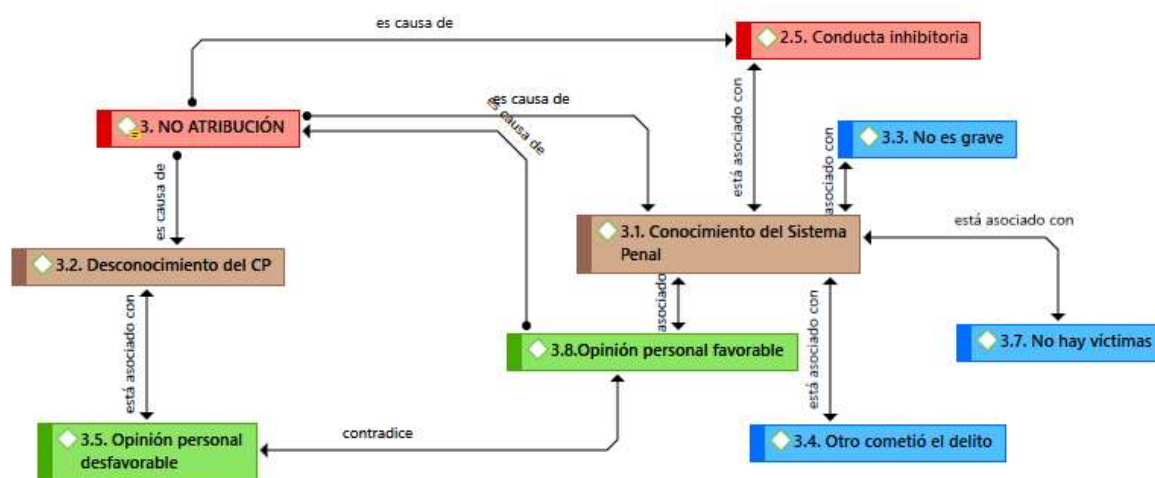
es causa de

2.5. Conducta inhibitoria

es causa de

es causa de

3. NO ATRIBUCIÓN

está asociado con

3.3. No es grave

está asociado con

es causa de

está asociado con

3.1. Conocimiento del Sistema Penal

3.2. Desconocimiento del CP

asociado

está asociado con

3.7. No hay víctimas

está asociado con

3.8.Opinión personal favorable

está asociado con

contradice

3.5. Opinión personal desfavorable

3.4. Otro cometió el delito